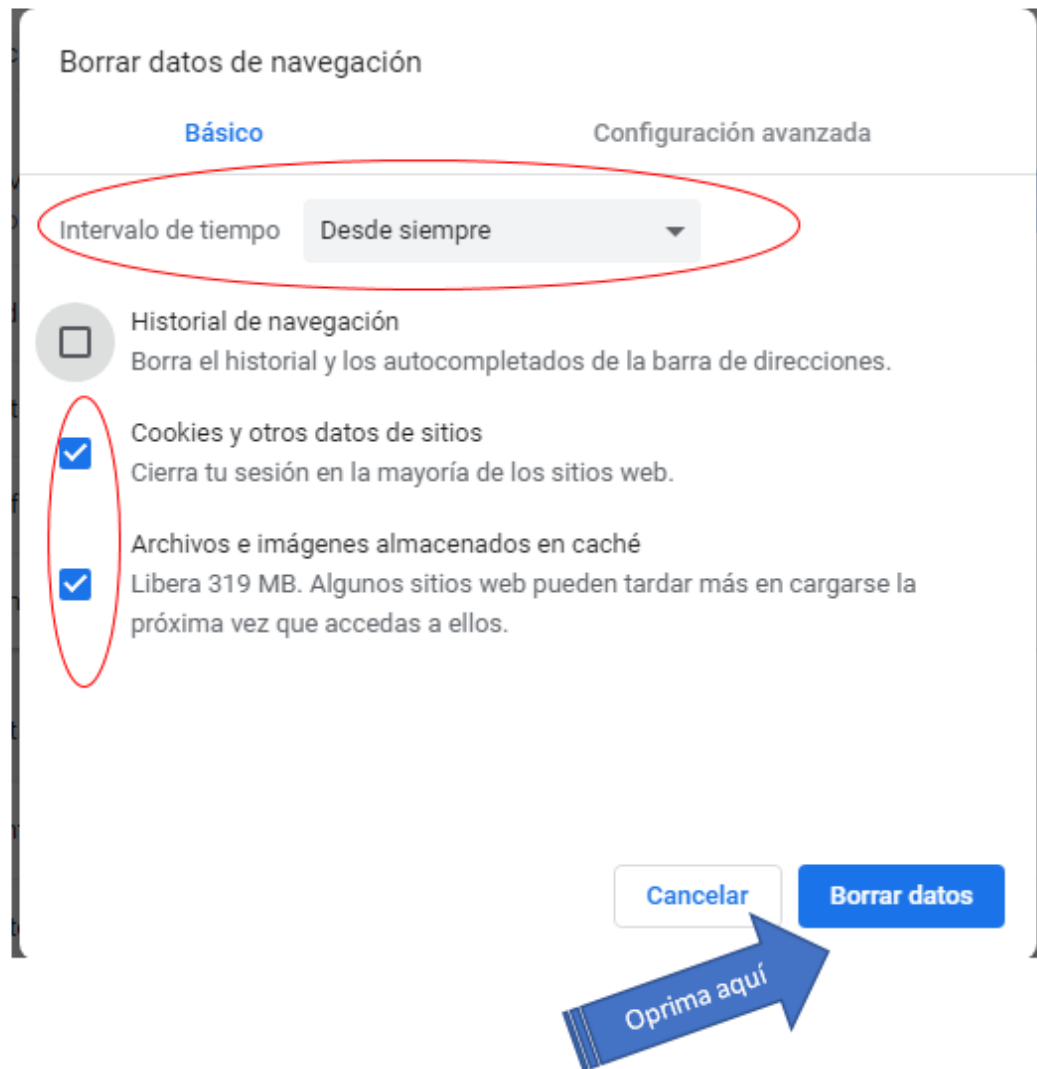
Borrar datos de navegación

Básico

Configuración avanzada

Intervalo de tiempo

Desde siempre

Historial de navegación
Borra el historial y los autocompletados de la barra de direcciones.

Cookies y otros datos de sitios
Cierra tu sesión en la mayoría de los sitios web.

Archivos e imágenes almacenados en caché
Libera 319 MB. Algunos sitios web pueden tardar más en cargarse la próxima vez que accedas a ellos.

Cancelar

Borrar datos

Oprima aquí